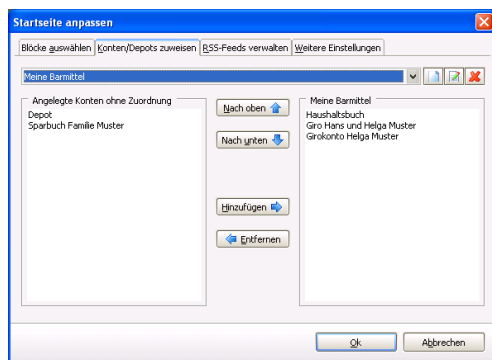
Startseite anpassen

Blöcke auswählen | Konten/Depots zuweisen | RSS-Feeds verwalten | Weitere Einstellungen

Meine Barmittel

Angelegte Konten ohne Zuordnung
Depot
Sparbuch Familie Muster

Nach oben
Nach unten
Hinzufügen
Entfernen

Meine Barmittel
Haushaltsbuch
Giro Hans und Helga Muster
Girokonto Helga Muster

Ok
Abbrechen